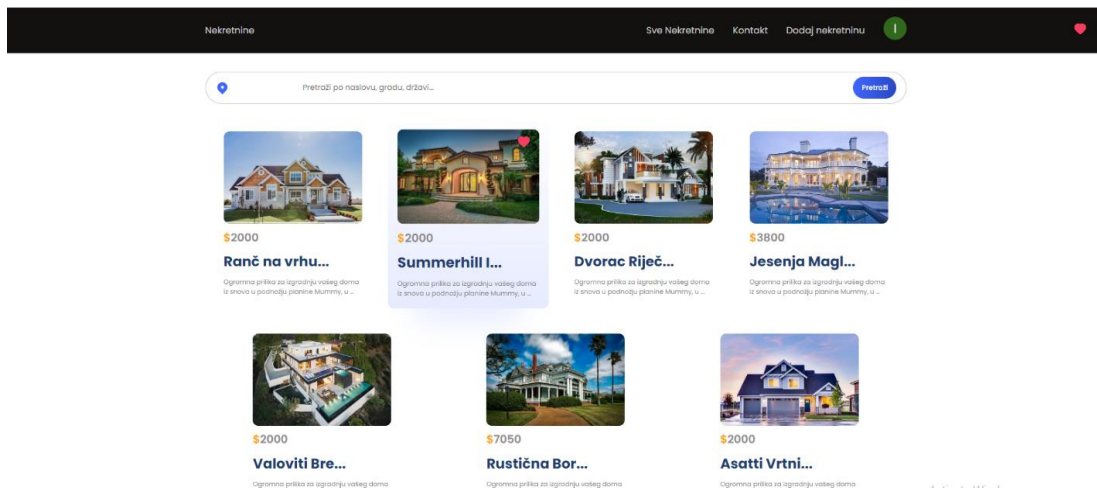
Nekretnine

Sve Nekretnine Kontakt Dodaj nekretninu I

Pretraži po naslovu, gradu, državi...

Pretraži

$2000
Ranč na vrhu...
Ogromna prilika za izgradnju vašeg doma iz snova u podnožju planine Mummy, u ...

$2000
Summerhill I...
Ogromna prilika za izgradnju vašeg doma iz snova u podnožju planine Mummy, u ...

$2000
Dvorac Riječ...
Ogromna prilika za izgradnju vašeg doma iz snova u podnožju planine Mummy, u ...

$3800
Jesenja Magl...
Ogromna prilika za izgradnju vašeg doma iz snova u podnožju planine Mummy, u ...

$2000
Valoviti Bre...
Ogromna prilika za izgradnju vašeg doma

$7050
Rustična Bor...
Ogromna prilika za izgradnju vašeg doma

$2000
Asatti Vrtni...
Ogromna prilika za izgradnju vašeg doma